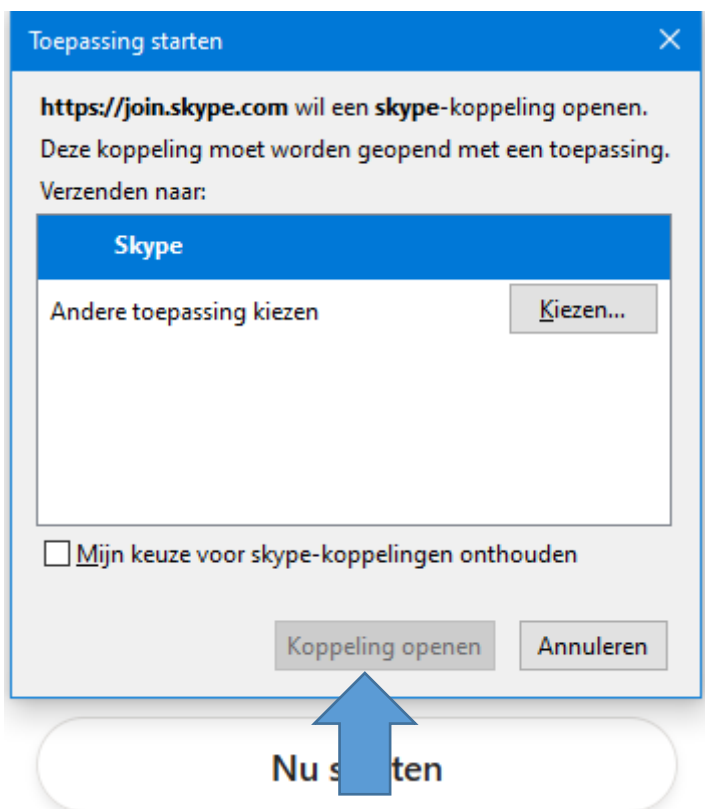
Toepassing starten ✕

**https://join.skype.com** wil een **skype**-koppeling openen.

Deze koppeling moet worden geopend met een toepassing.

Verzenden naar:

**Skype**

Andere toepassing kiezen

Kiezen...

Mijn keuze voor skype-koppelingen onthouden

Koppeling openen

Annuleren

Nu s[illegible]ten